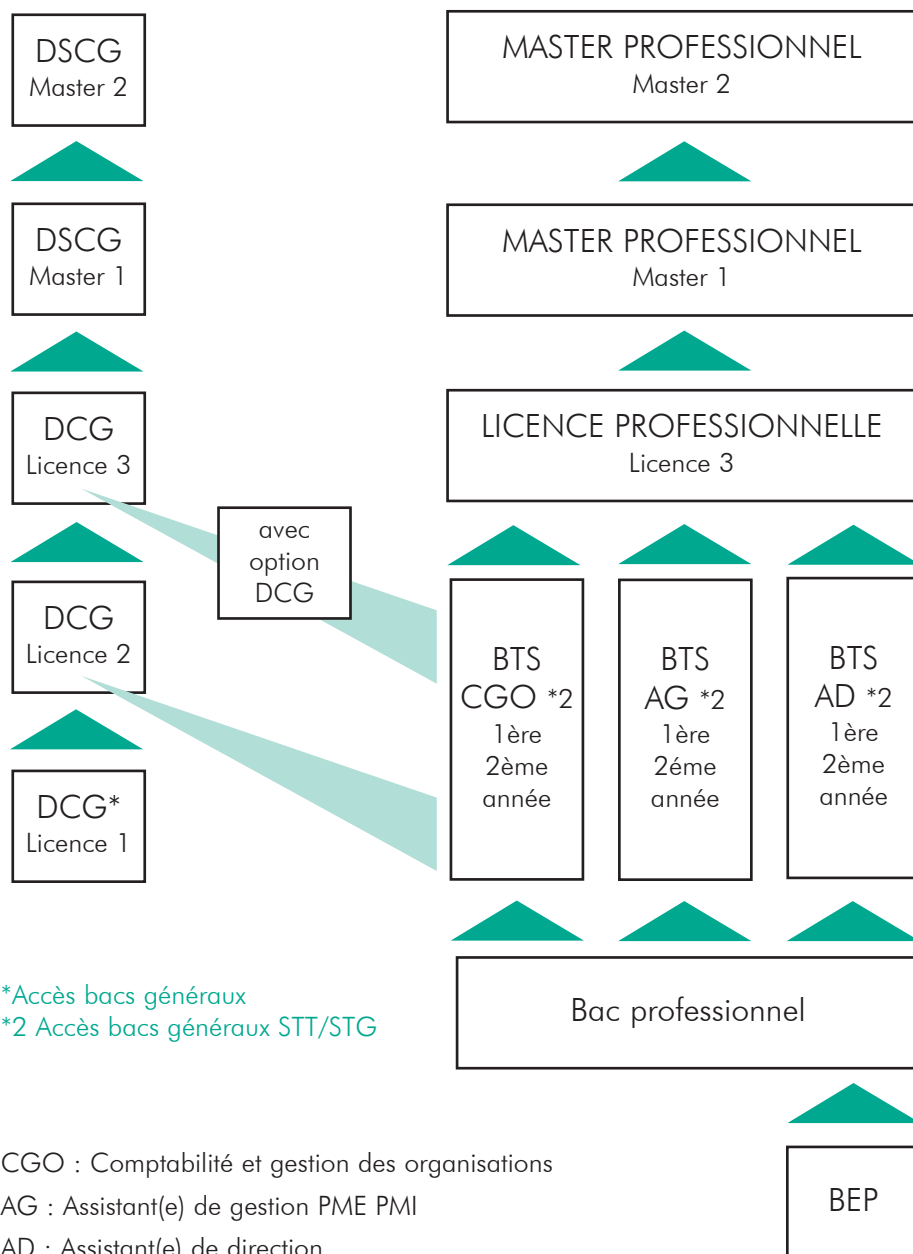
DSCG
Master 2

DSCG
Master 1

DCG
Licence 3

DCG
Licence 2

DCG*
Licence 1

MASTER PROFESSIONNEL
Master 2

MASTER PROFESSIONNEL
Master 1

LICENCE PROFESSIONNELLE
Licence 3

avec option DCG

BTS
CGO *2
1ère
2ème
année

BTS
AG *2
1ère
2éme
année

BTS
AD *2
1ère
2ème
année

*Accès bacs généraux
*2 Accès bacs généraux STT/STG

Bac professionnel

BEP

CGO : Comptabilité et gestion des organisations
AG : Assistant(e) de gestion PME PMI
AD : Assistant(e) de direction